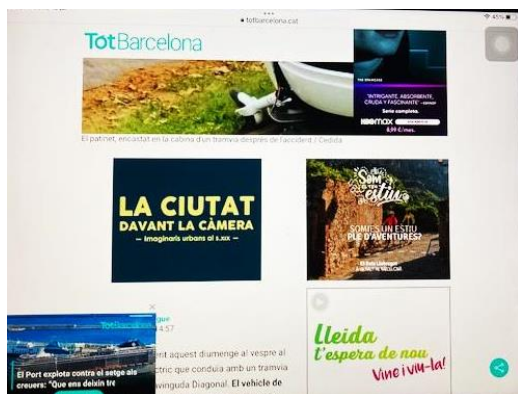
● totbarcelona.cat

45%

TotBarcelona

"INTRIGANTE, ABSORBENTE, CRUDA Y FASCINANTE"

Serie completa

HBO max

8,99 €/mes

El patinet, encastat en la cabina d'un tramvia després de l'accident / Cedida

LA CIUTAT DAVANT LA CÀMERA

— Imaginaris urbans al s.XX —

Som un estiu

SOMS UN ESTIU PLE D'AVENTURES?

El Baix Llobregat

TotBarcelona

El Port explota contra el setge als creuers: "Que ens deixin tr

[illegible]gue

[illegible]4:57

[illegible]ent aquest diumenge al vespre al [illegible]ctric que conduïa amb un tramvia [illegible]vinguda Diagonal. El vehicle de

Lleida t'espera de nou

Vine i viu-la!